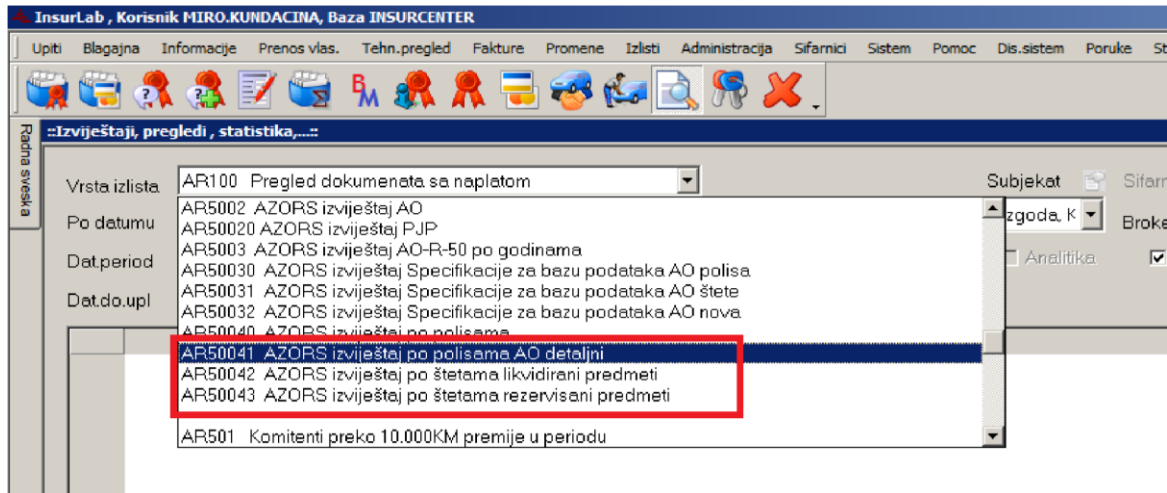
InsurLab , Korisnik MIRO.KUNDACINA, Baza INSURCENTER

Upiti Blagajna Informacije Prenos vlas. Tehn.pregled Fakture Promene Izlisti Administracija Sifarnici Sistem Pomoc Dis.sistem Poruke St

Radna sveska

::Izvještaji, pregledi , statistika,...::

Vrsta izlista AR100 Pregled dokumenata sa naplatom

Po datumu

Dat.period

Dat.do.upl

AR5002 AZORS izvještaj AO
AR50020 AZORS izvještaj PJP
AR5003 AZORS izvještaj AO-R-50 po godinama
AR50030 AZORS izvještaj Specifikacije za bazu podataka AO polisa
AR50031 AZORS izvještaj Specifikacije za bazu podataka AO štete
AR50032 AZORS izvještaj Specifikacije za bazu podataka AO nova
AR50040 AZORS izvještaj po polisama
AR50041 AZORS izvještaj po polisama AO detaljni
AR50042 AZORS izvještaj po štetama likvidirani predmeti
AR50043 AZORS izvještaj po štetama rezervisani predmeti
AR501 Komitenti preko 10.000KM premije u periodu

Subjekat Sifarn

zgoda, K

Broke

Analitika